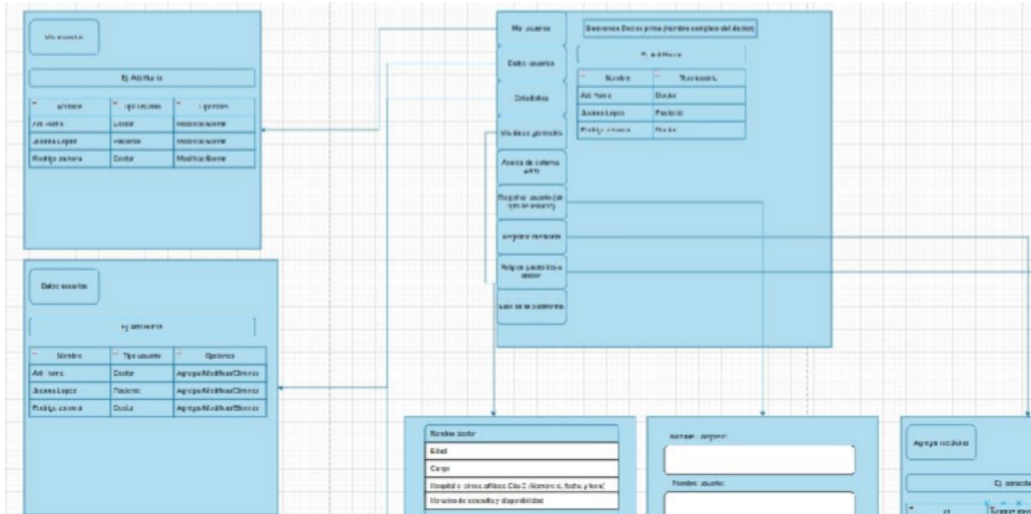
Mis usuarios

Ej: Atributo

| Nombre | Tipo usuario | Opciones |
|---|---|---|
| Atributo | Doctor | Modificar/Borrar |
| Jessica Lopez | Paciente | Modificar/Borrar |
| Rodrigo zamora | Doctor | Modificar/Borrar |

Datos usuarios

Ej: atributo

| Nombre | Tipo usuario | Opciones |
|---|---|---|
| Atributo | Doctor | Agregar/Modificar/Eliminar |
| Jessica Lopez | Paciente | Agregar/Modificar/Eliminar |
| Rodrigo zamora | Doctor | Agregar/Modificar/Eliminar |

Mis usuarios

Datos usuarios

Estadisticas

Mis datos generales

Acerca de sistema web

Registrar usuario (de tipo de usuario)

Asignar pacientes

Asignar paciente a doctor

Salir de la plataforma

Bienvenido Doctor prime (nombre completo del doctor)

Ej: Atributo

| Nombre | Tipo usuario |
|---|---|
| Atributo | Doctor |
| Jessica Lopez | Paciente |
| Rodrigo zamora | Doctor |

Nombre doctor

Edad

Cargo

Hospital o clinica afiliado Cita 0 (Nombre id, fecha y hora)

Horarios de consulta y disponibilidad

Nombre completo

Nombre usuario

Agregar pacientes

Ej: atributo

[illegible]